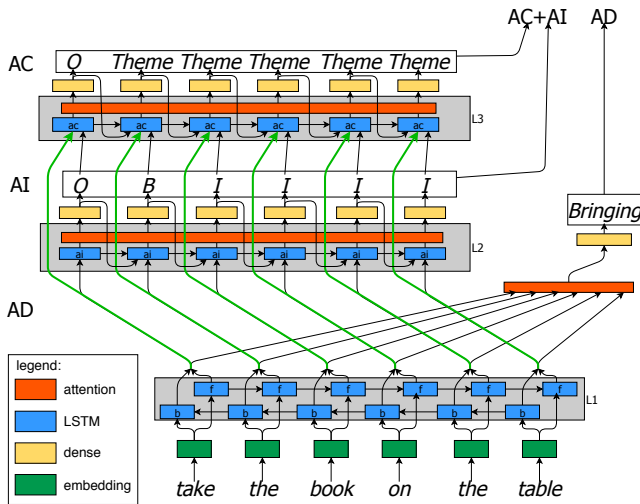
AC+AI AD

AC O Theme Theme Theme Theme Theme

ac ac ac ac ac ac L3

AI O B I I I I

Bringing

ai ai ai ai ai ai L2

AD

legend:
attention
LSTM
dense
embedding

f f f f f f
b b b b b b L1

take the book on the table